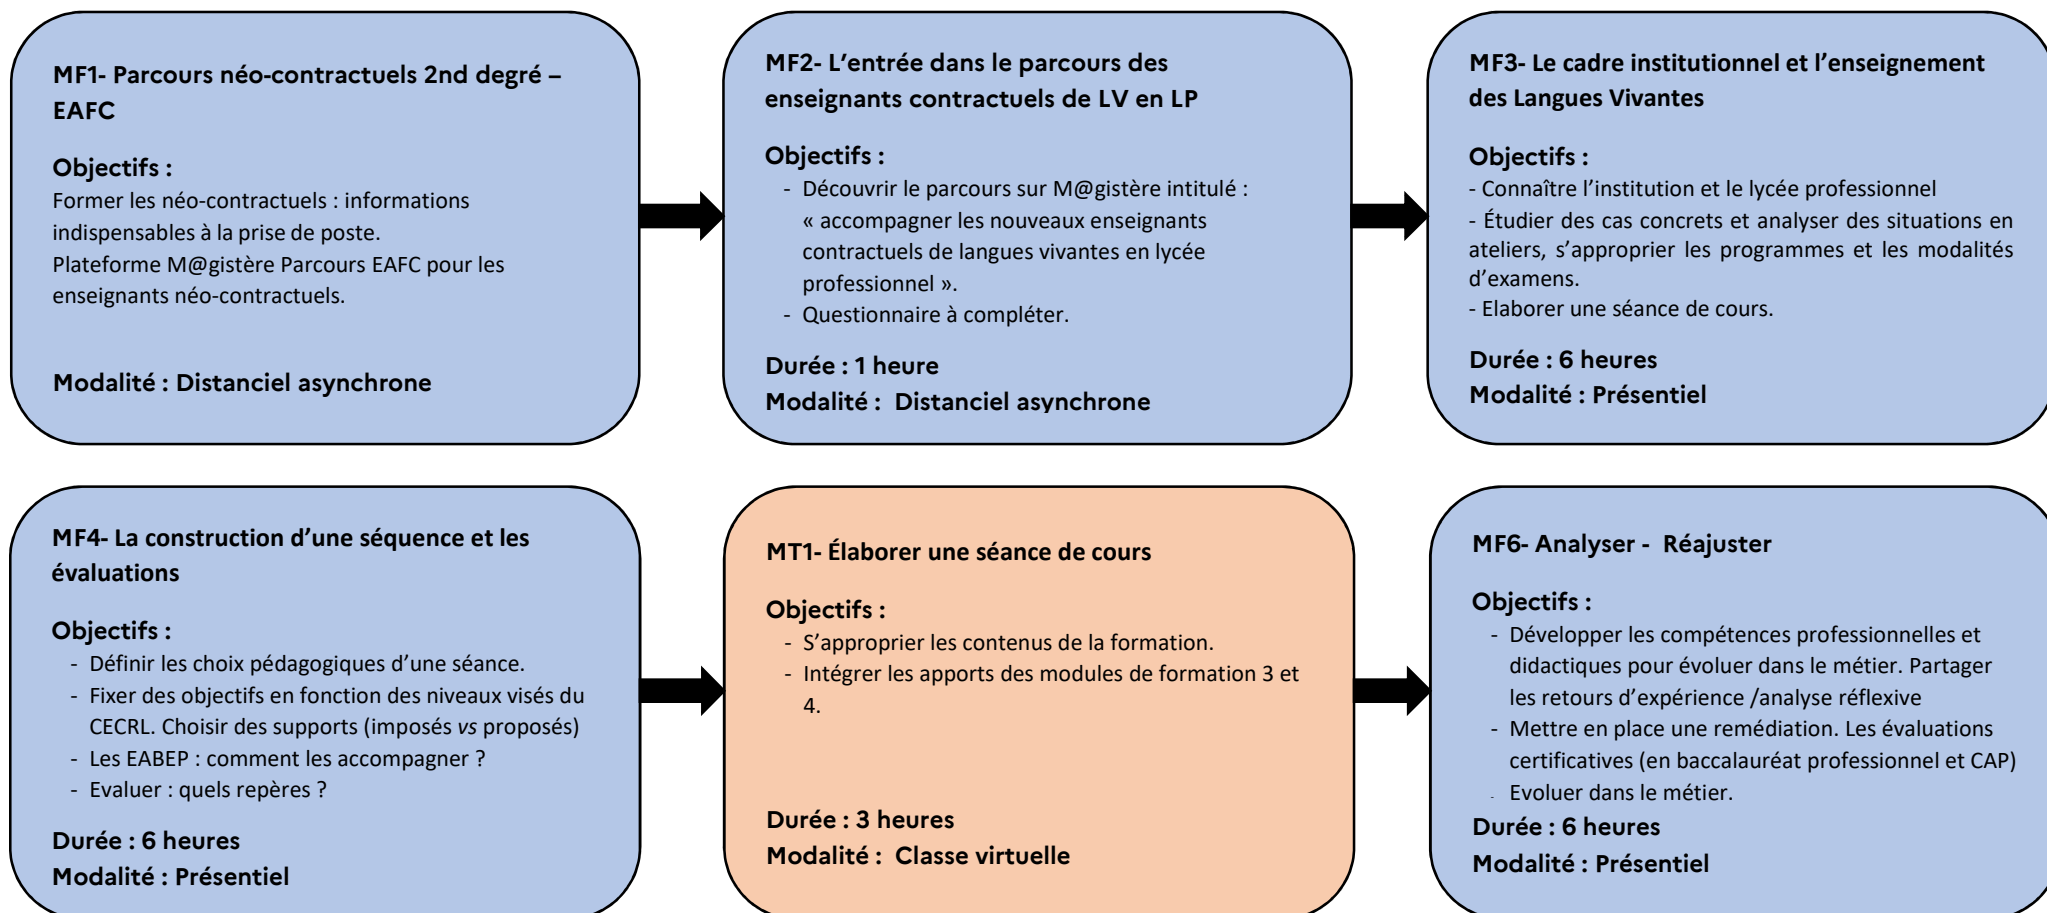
MF1- Parcours néo-contractuels 2nd degré – EAFC

Objectifs :
Former les néo-contractuels : informations indispensables à la prise de poste.
Plateforme M@gistère Parcours EAFC pour les enseignants néo-contractuels.

Modalité : Distanciel asynchrone

MF2- L'entrée dans le parcours des enseignants contractuels de LV en LP

Objectifs :
- Découvrir le parcours sur M@gistère intitulé : « accompagner les nouveaux enseignants contractuels de langues vivantes en lycée professionnel ».
- Questionnaire à compléter.

Durée : 1 heure
Modalité : Distanciel asynchrone

MF3- Le cadre institutionnel et l'enseignement des Langues Vivantes

Objectifs :
- Connaître l'institution et le lycée professionnel
- Étudier des cas concrets et analyser des situations en ateliers, s'approprier les programmes et les modalités d'examens.
- Elaborer une séance de cours.

Durée : 6 heures
Modalité : Présentiel

MF4- La construction d'une séquence et les évaluations

Objectifs :
- Définir les choix pédagogiques d'une séance.
- Fixer des objectifs en fonction des niveaux visés du CECRL. Choisir des supports (imposés *vs* proposés)
- Les EABEP : comment les accompagner ?
- Evaluer : quels repères ?

Durée : 6 heures
Modalité : Présentiel

MT1- Élaborer une séance de cours

Objectifs :
- S'approprier les contenus de la formation.
- Intégrer les apports des modules de formation 3 et 4.

Durée : 3 heures
Modalité : Classe virtuelle

MF6- Analyser - Réajuster

Objectifs :
- Développer les compétences professionnelles et didactiques pour évoluer dans le métier. Partager les retours d'expérience /analyse réflexive
- Mettre en place une remédiation. Les évaluations certificatives (en baccalauréat professionnel et CAP)
- Evoluer dans le métier.

Durée : 6 heures
Modalité : Présentiel